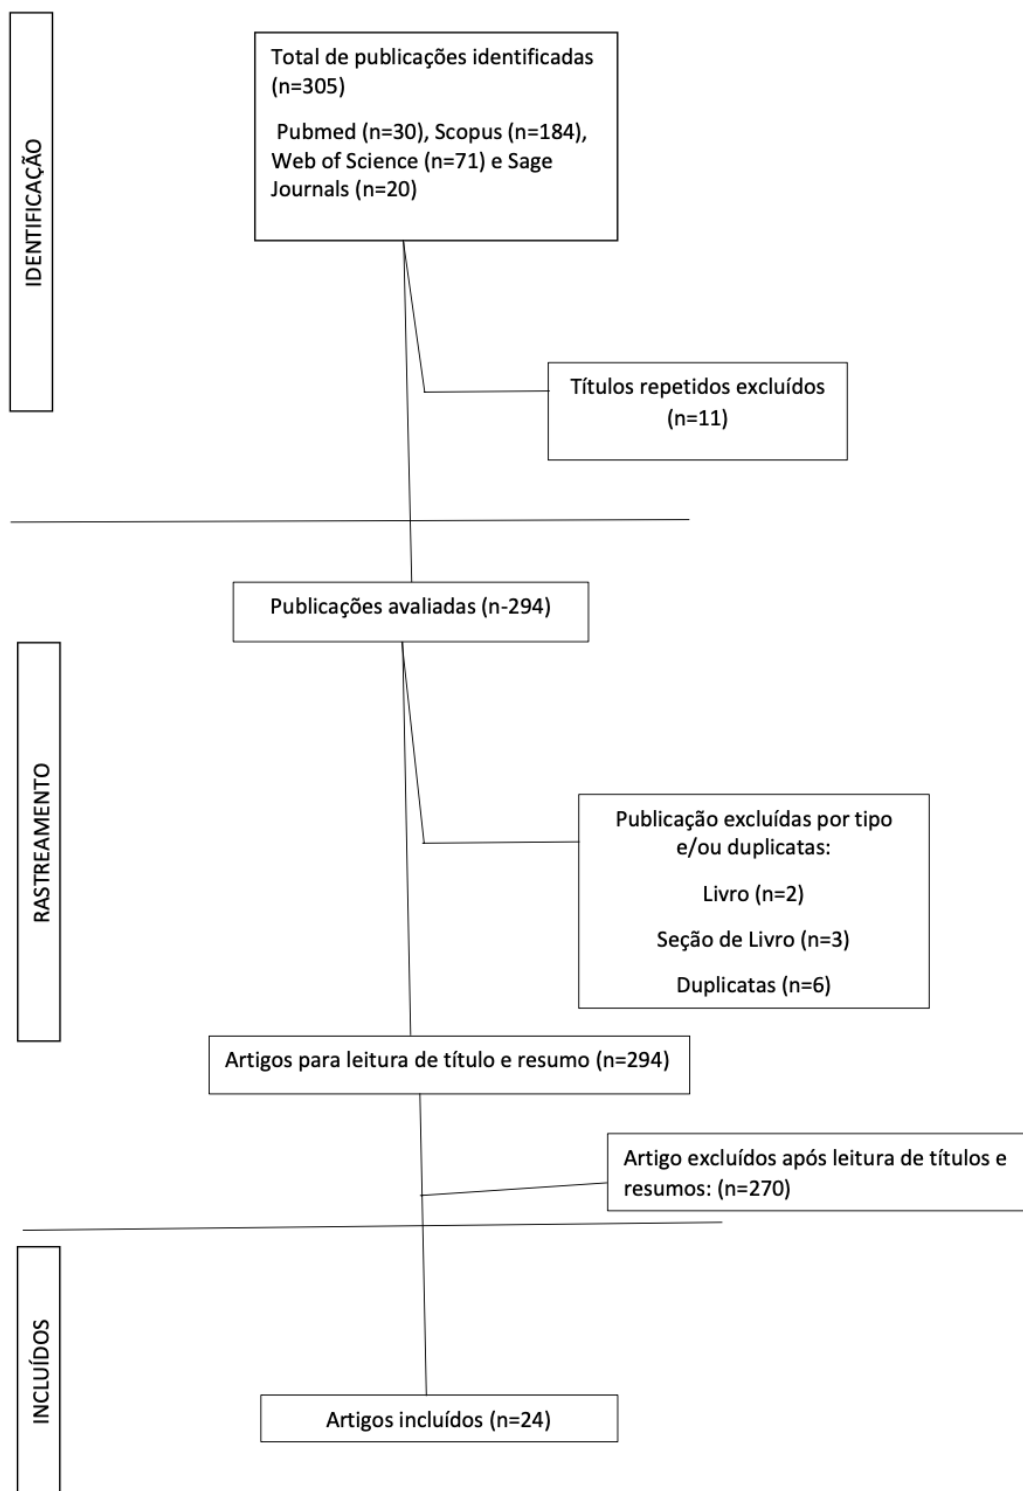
IDENTIFICAÇÃO

Total de publicações identificadas (n=305)

Pubmed (n=30), Scopus (n=184), Web of Science (n=71) e Sage Journals (n=20)

Títulos repetidos excluídos (n=11)

RASTREAMENTO

Publicações avaliadas (n-294)

Publicação excluídas por tipo e/ou duplicatas:

Livro (n=2)

Seção de Livro (n=3)

Duplicatas (n=6)

Artigos para leitura de título e resumo (n=294)

Artigo excluídos após leitura de títulos e resumos: (n=270)

INCLUÍDOS

Artigos incluídos (n=24)